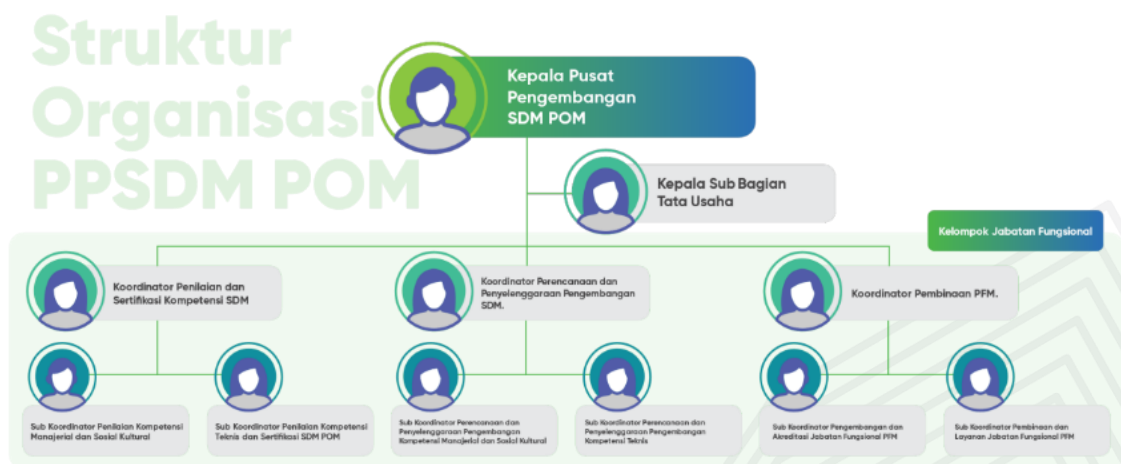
Struktur Organisasi PPSDM POM

Kepala Pusat Pengembangan SDM POM

Kepala Sub Bagian Tata Usaha

Kelompok Jabatan Fungsional

Koordinator Penilaian dan Sertifikasi Kompetensi SDM

Koordinator Perencanaan dan Penyelenggaraan Pengembangan SDM.

Koordinator Pembinaan PFM.

Sub Koordinator Penilaian Kompetensi Manajerial dan Sosial Kultural

Sub Koordinator Penilaian Kompetensi Teknis dan Sertifikasi SDM POM

Sub Koordinator Perencanaan dan Penyelenggaraan Pengembangan Kompetensi Manajerial dan Sosial Kultural

Sub Koordinator Perencanaan dan Penyelenggaraan Pengembangan Kompetensi Teknis

Sub Koordinator Pengembangan dan Akreditasi Jabatan Fungsional PFM

Sub Koordinator Pembinaan dan Layanan Jabatan Fungsional PFM